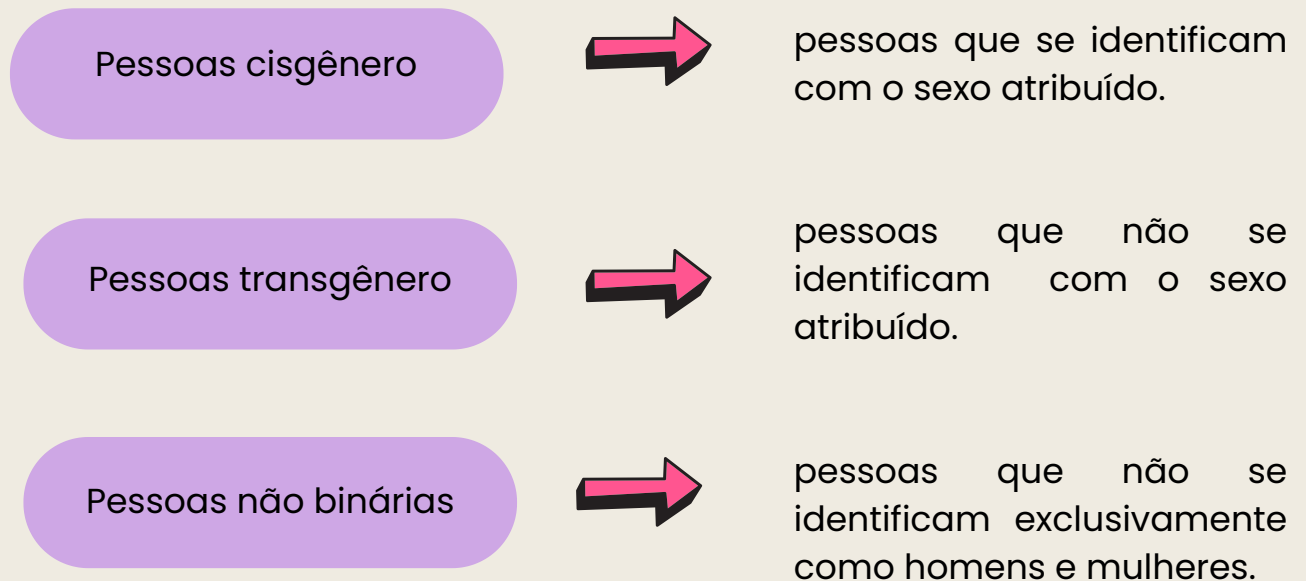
Pessoas cisgênero

pessoas que se identificam com o sexo atribuído.

Pessoas transgênero

pessoas que não se identificam com o sexo atribuído.

Pessoas não binárias

pessoas que não se identificam exclusivamente como homens e mulheres.